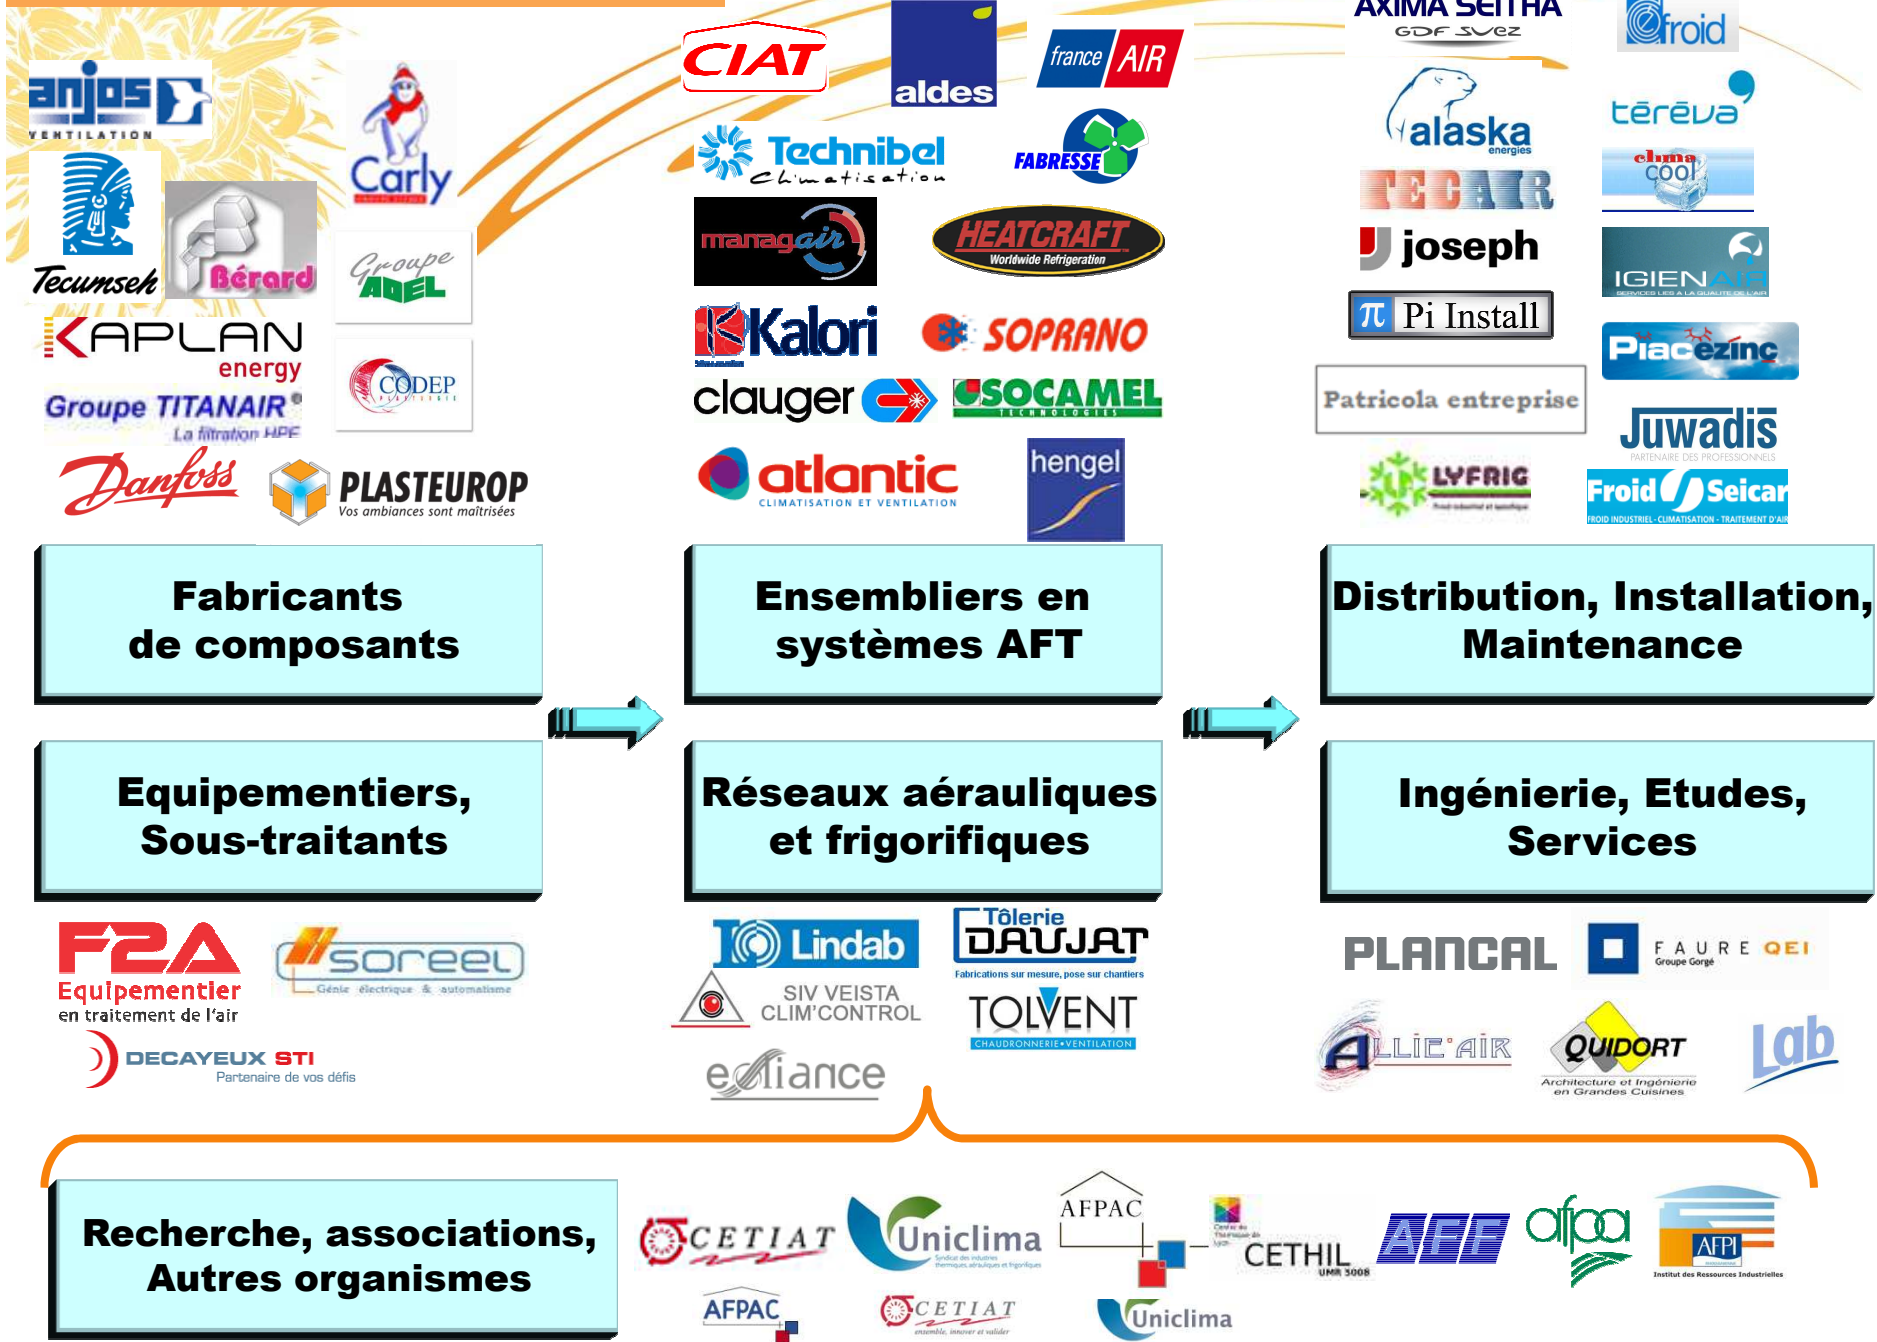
anjos VENTILATION

Carly

Tecumseh

Bérard

Groupe ADEL

KAPLAN energy

Groupe TITANAIR La filtration HPF

CODEP

Danfoss

PLASTEUROP Vos ambiances sont maîtrisées

CIAT

aldes

france AIR

Technibel Climatisation

FABRESSE

managair

HEATCRAFT Worldwide Refrigeration

Kalori

SOPRANO

clauger

SOCAMEL TECHNOLOGIES

atlantic CLIMATISATION ET VENTILATION

hengel

AXIMA SEITHA GDF SUEZ

froid

alaska energies

têrêva

TECAIR

clima cool

joseph

IGIENAIR

Pi Install

Placézinc

Patricola entreprise

Juwadis PARTENAIRE DES PROFESSIONNELS

LYFRIG

Froid Seicar FROID INDUSTRIEL - CLIMATISATION - TRAITEMENT D'AIR

Fabricants de composants

Ensembliers en systèmes AFT

Distribution, Installation, Maintenance

Equipementiers, Sous-traitants

Réseaux aérauliques et frigorifiques

Ingénierie, Etudes, Services

F2A Equipementier en traitement de l'air

soreel Génie électrique & automatisme

DECAYEUX STI Partenaire de vos défis

Lindab

Tôlerie DAUJAT Fabrications sur mesure, pose sur chantiers

SIV VEISTA CLIM'CONTROL

TOLVENT CHAUDRONNERIE•VENTILATION

exliance

PLANCAL

FAURE QEI Groupe Gorgé

ALLIE'AIR

QUIDORT Architecture et Ingénierie en Grandes Cuisines

Lab

Recherche, associations, Autres organismes

CETIAT

Uniclima

AFPAC

CETHIL UMR 5008

AFF

afpa

AFPI Institut des Ressources Industrielles

AFPAC

CETIAT ensemble, innover et valider

Uniclima